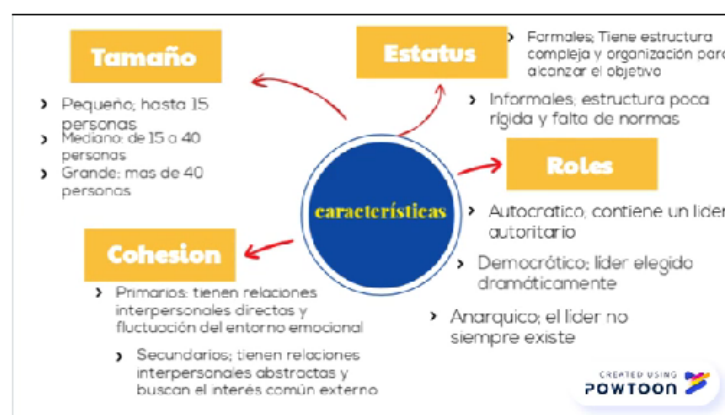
Tamaño

Pequeño; hasta 15 personas

Mediano: de 15 a 40 personas

Grande: mas de 40 personas

Estatus

Formales; Tiene estructura compleja y organización para alcanzar el objetivo

Informales, estructura poca rígida y falta de normas

Roles

características

Autocratico, contiene un lider autoritario

Democrático; lider elegido dramáticamente

Anarquico; el lider no siempre existe

Cohesion

Primarios: tienen relaciones interpersonales directos y fluctuación del entorno emocional

Secundarios; tienen relaciones interpersonales abstractas y buscan el interés común externo

CREATED USING
POWTOON